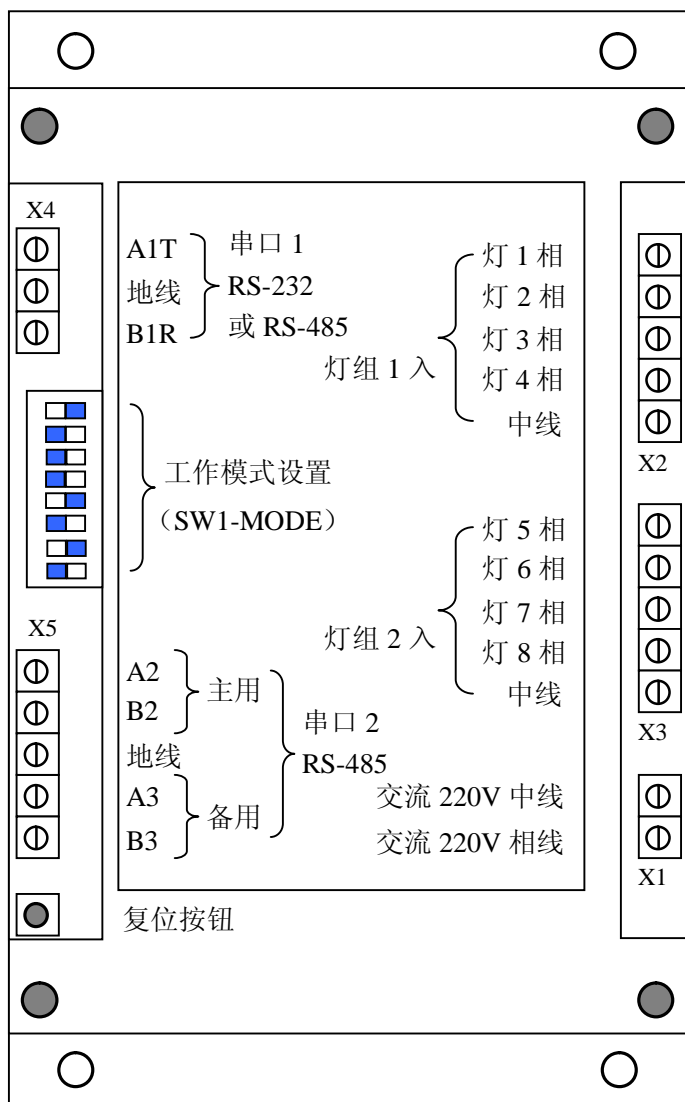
X4

A1T
地线
B1R

串口 1
RS-232
或 RS-485

灯 1 相
灯 2 相
灯 3 相
灯 4 相
中线

灯组 1 入

X2

工作模式设置
（SW1-MODE）

灯 5 相
灯 6 相
灯 7 相
灯 8 相
中线

灯组 2 入

X3

X5

A2
B2
主用
地线
A3
B3
备用

串口 2
RS-485

交流 220V 中线
交流 220V 相线

X1

复位按钮